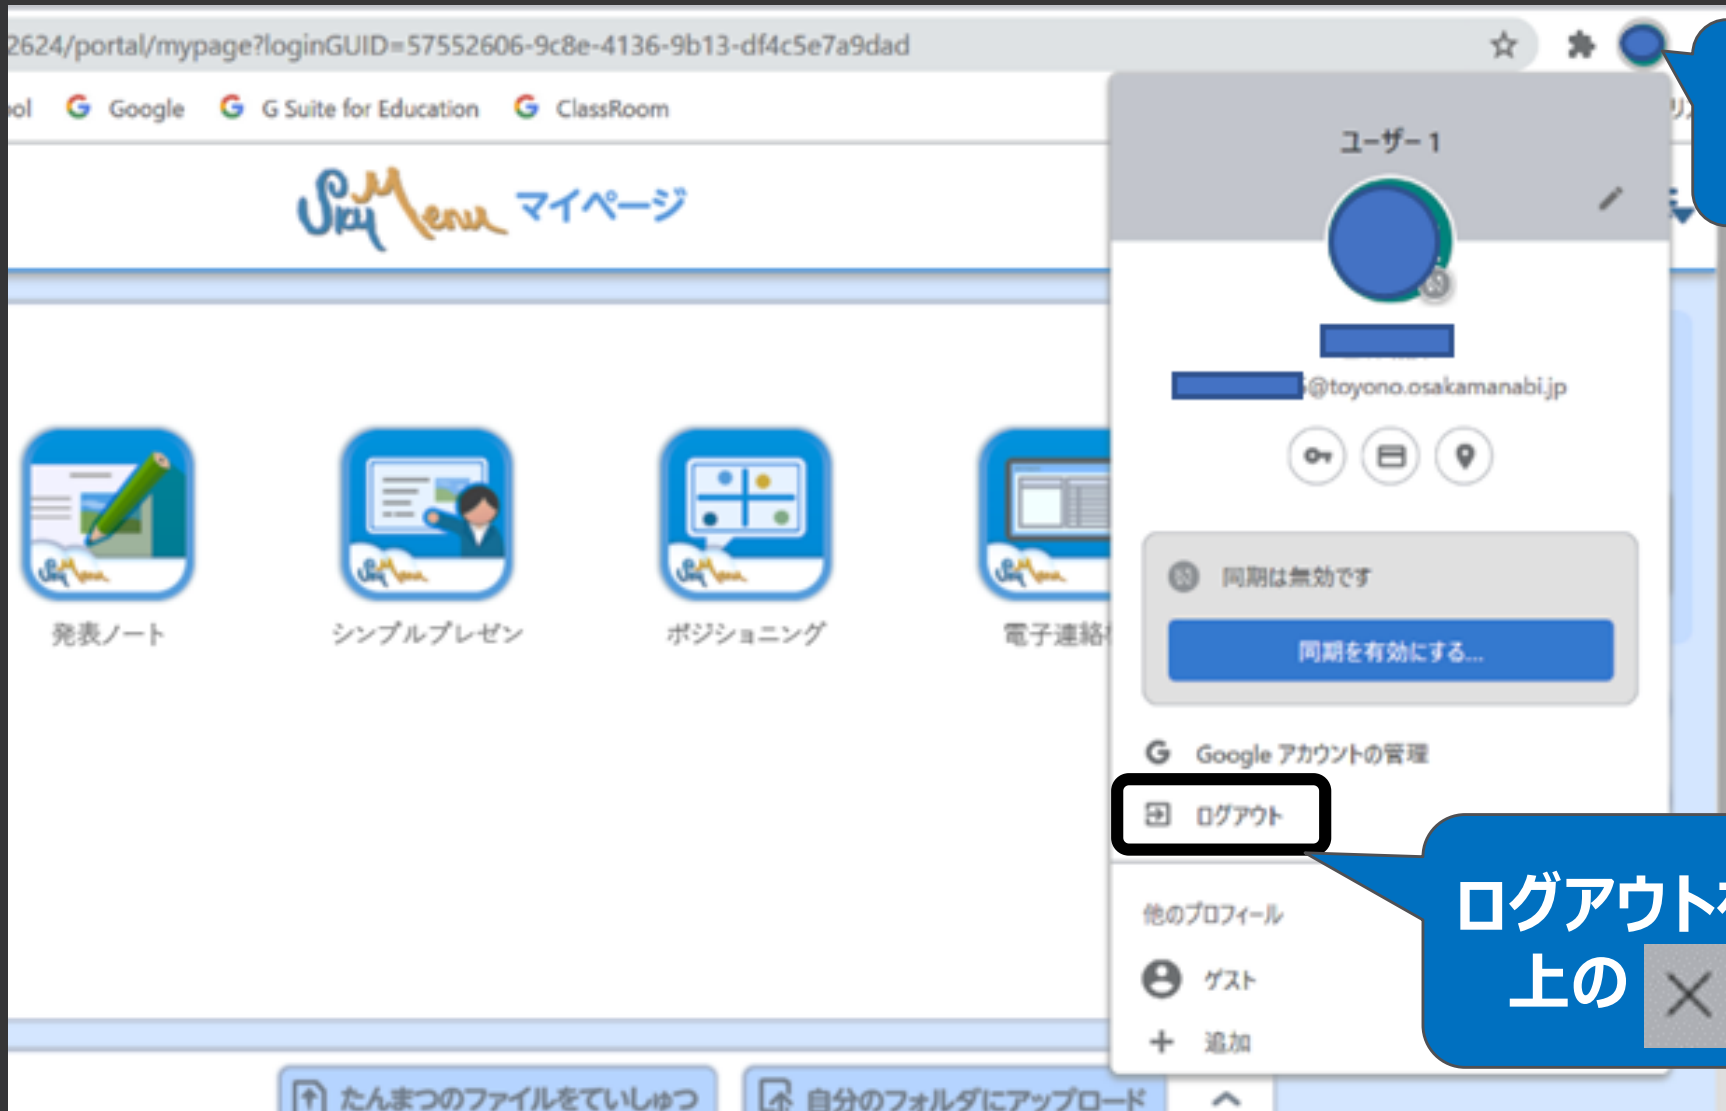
2624/portal/mypage?loginGUID=57552606-9c8e-4136-9b13-df4c5e7a9dad

ol Google G Suite for Education ClassRoom

SkyMenu マイページ

発表ノート

シンプルプレゼン

ポジショニング

電子連絡

ユーザー1

@toyono.osakamanabi.jp

同期は無効です

同期を有効にする...

Google アカウントの管理

ログアウト

他のプロフィール

ゲスト

追加

ログアウト

上の

たんまつのファイルをていしゅつ

自分のフォルダにアップロード